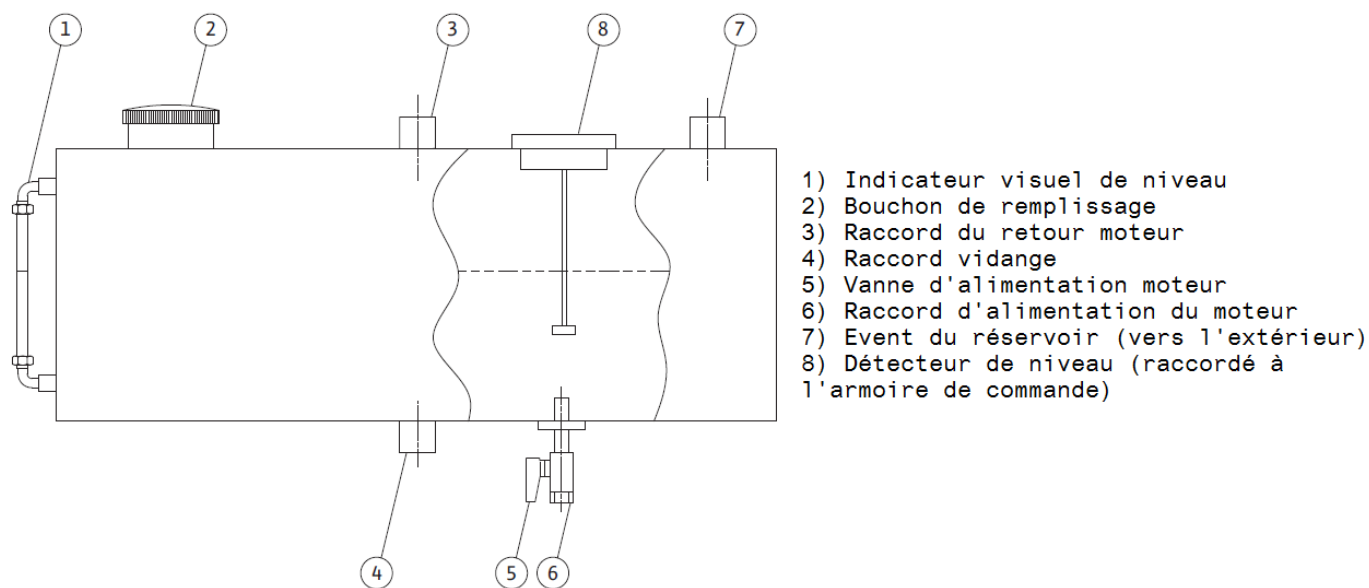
1 2 3 8 7

4 5 6

1) Indicateur visuel de niveau
2) Bouchon de remplissage
3) Raccord du retour moteur
4) Raccord vidange
5) Vanne d'alimentation moteur
6) Raccord d'alimentation du moteur
7) Event du réservoir (vers l'extérieur)
8) Détecteur de niveau (raccordé à l'armoire de commande)